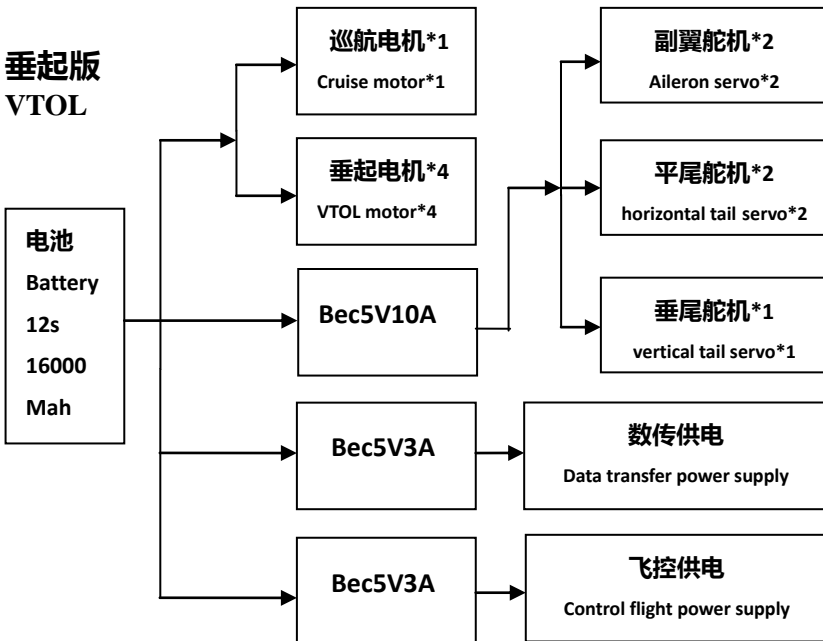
垂起版
VTOL

电池
Battery
12s
16000
Mah

巡航电机*1
Cruise motor*1

垂起电机*4
VTOL motor*4

Bec5V10A

Bec5V3A

Bec5V3A

副翼舵机*2
Aileron servo*2

平尾舵机*2
horizontal tail servo*2

垂尾舵机*1
vertical tail servo*1

数传供电
Data transfer power supply

飞控供电
Control flight power supply